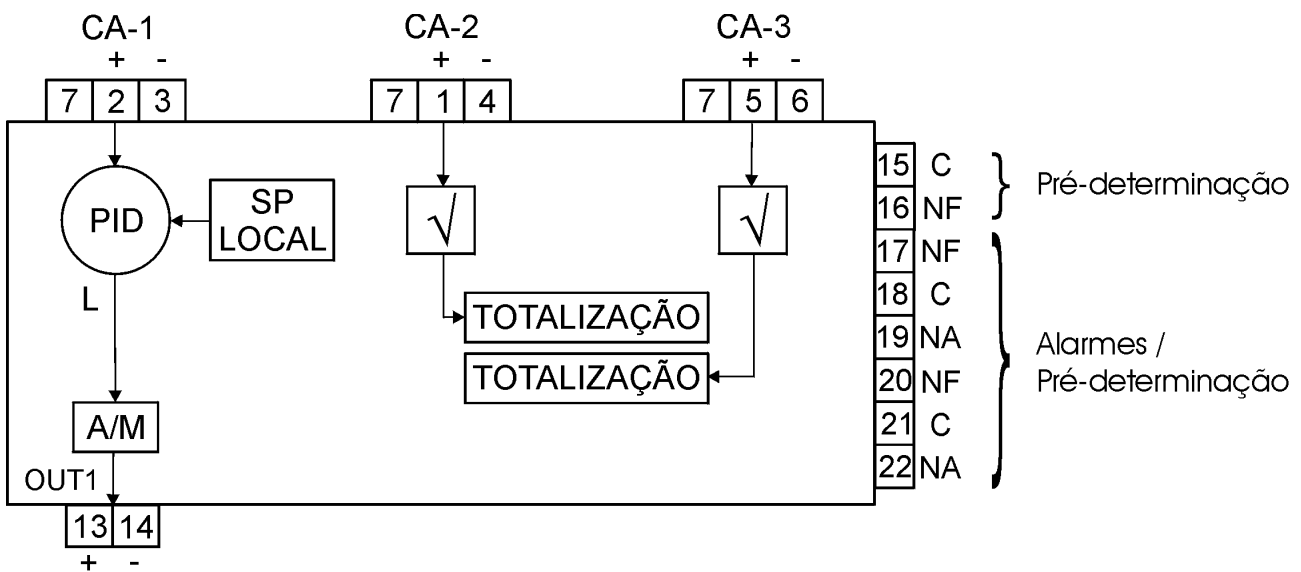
CA-1
+ -
7 2 3

CA-2
+ -
7 1 4

CA-3
+ -
7 5 6

PID

SP LOCAL

L

$\sqrt{}$

$\sqrt{}$

TOTALIZAÇÃO

TOTALIZAÇÃO

A/M

OUT1

13 14
+ -

15 C
16 NF

Pré-determinação

17 NF
18 C
19 NA
20 NF
21 C
22 NA

Alarmes / Pré-determinação